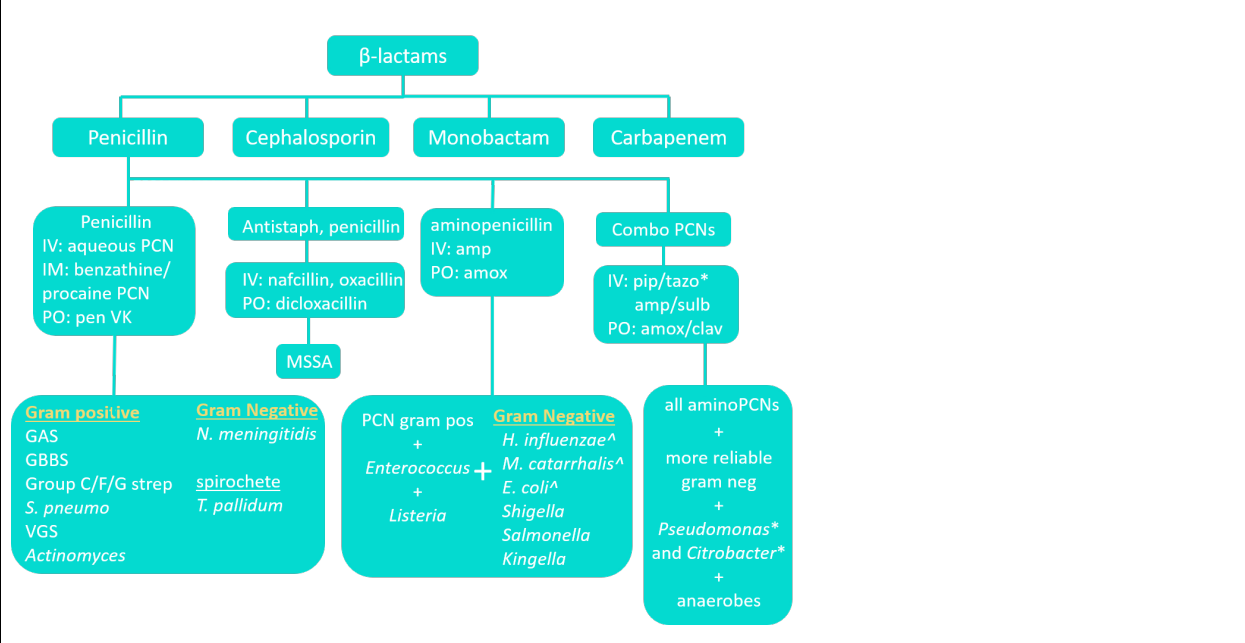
β-lactams

Penicillin

Cephalosporin

Monobactam

Carbapenem

Penicillin
IV: aqueous PCN
IM: benzathine/ procaine PCN
PO: pen VK

Antistaph, penicillin

IV: nafcillin, oxacillin
PO: dicloxacillin

MSSA

aminopenicillin
IV: amp
PO: amox

Combo PCNs

IV: pip/tazo*
amp/sulb
PO: amox/clav

Gram positive
GAS
GBBS
Group C/F/G strep
S. pneumo
VGS
Actinomyces

Gram Negative
N. meningitidis

spirochete
T. pallidum

PCN gram pos
+
Enterococcus
+
Listeria

+

Gram Negative
H. influenzae^
M. catarrhalis^
E. coli^
Shigella
Salmonella
Kingella

all aminoPCNs
+
more reliable gram neg
+
Pseudomonas*
and Citrobacter*
+
anaerobes